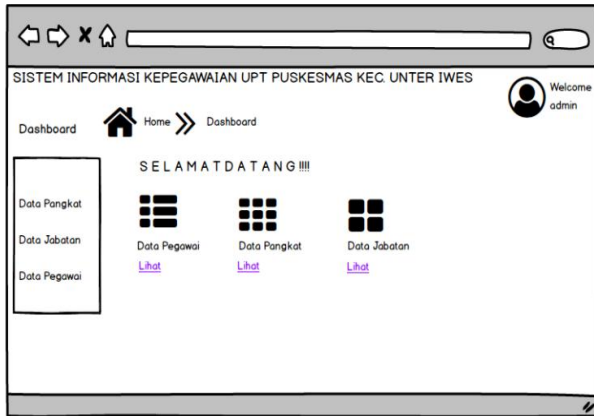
SISTEM INFORMASI KEPEGAWAIAN UPT PUSKESMAS KEC. UNTER IWES

Welcome admin

Dashboard

Home Dashboard

Data Pangkat

Data Jabatan

Data Pegawai

S E L A M A T D A T A N G !!!!

Data Pegawai
Lihat

Data Pangkat
Lihat

Data Jabatan
Lihat